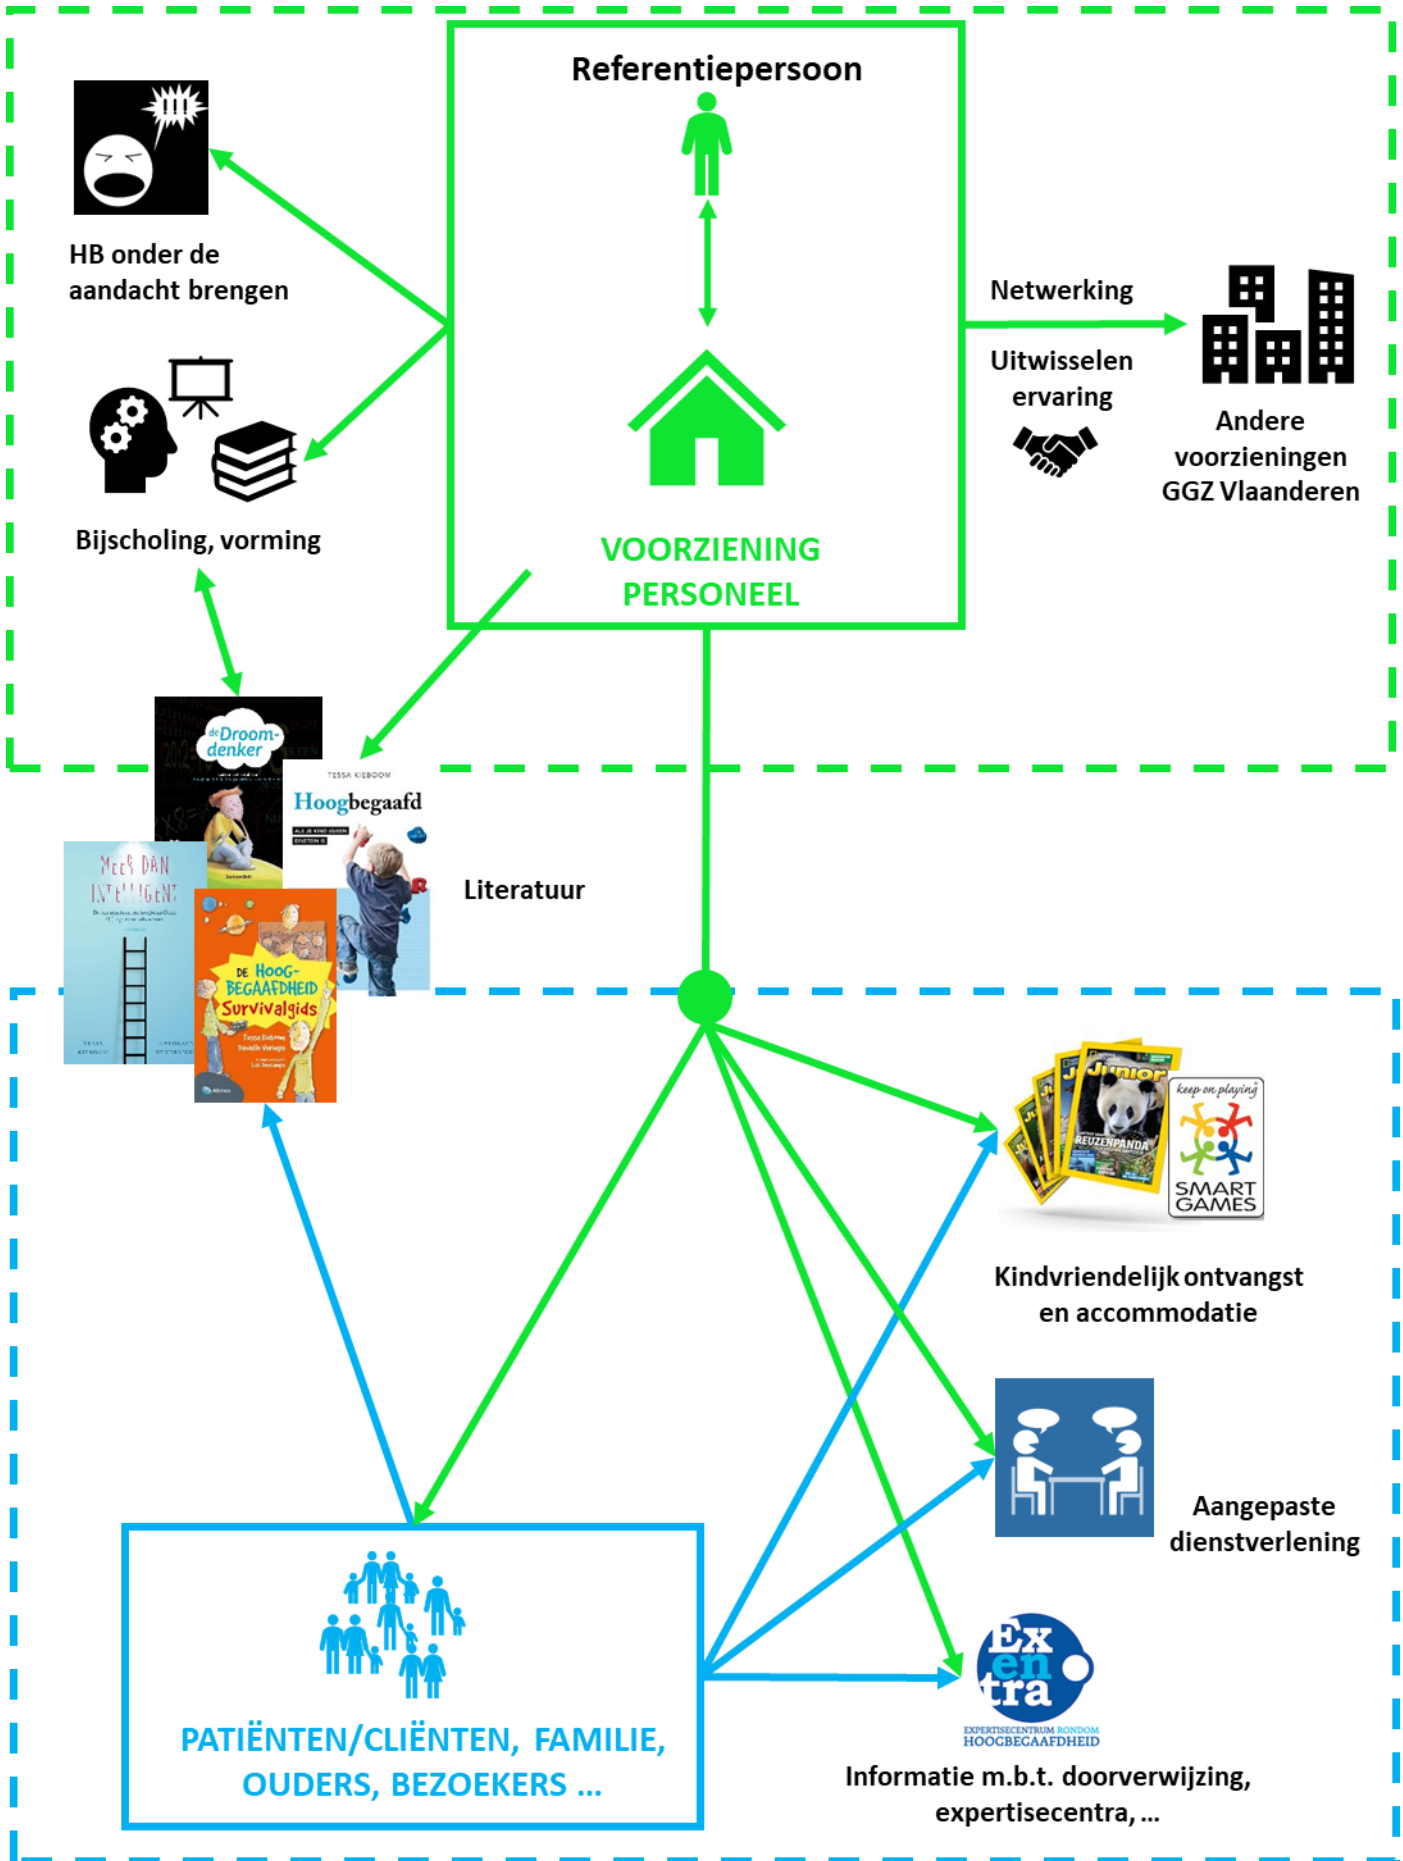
Referentiepersoon

HB onder de aandacht brengen

Bijscholing, vorming

VOORZIENING PERSONEEL

Netwerking

Uitwisselen ervaring

Andere voorzieningen GGZ Vlaanderen

de Droomdenker

TESSA KIEBOOM

Hoogbegaafd

MEER DAN INTELLIGENT

DE HOOGBEGAAFDHEID Survivalgids

Literatuur

Junior

REUZENPANDA

keep on playing

SMART GAMES

Kindvriendelijk ontvangst en accommodatie

Aangepaste dienstverlening

Ex en tra

EXPERTISECENTRUM RONDOM HOOGBEGAAFDHEID

Informatie m.b.t. doorverwijzing, expertisecentra, ...

PATIËNTEN/CLIËNTEN, FAMILIE, OUDERS, BEZOEKERS ...